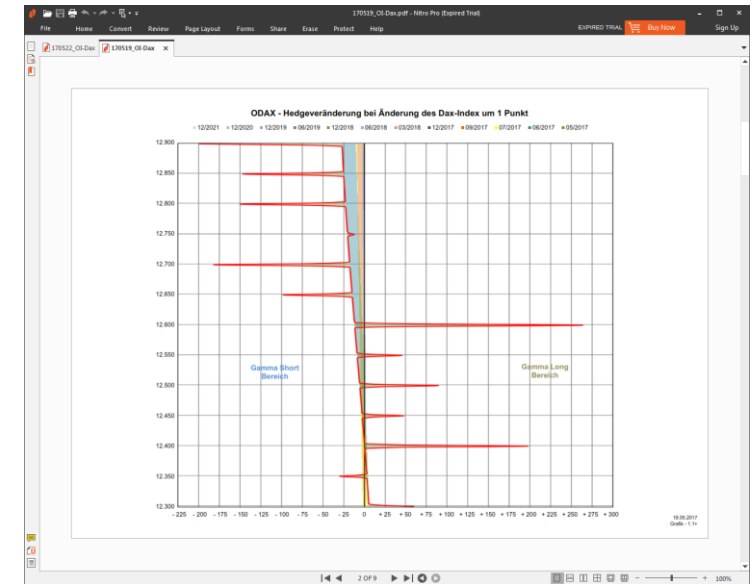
170519_OI-Dax.pdf - Nitro Pro (Expired Trial)

File Home Convert Review Page Layout Forms Share Erase Protect Help

EXPIRED TRIAL Buy Now Sign Up

170522_OI-Dax 170519_OI-Dax

ODAX - Hedgeveränderung bei Änderung des Dax-Index um 1 Punkt

12/2021 12/2020 12/2019 06/2019 12/2018 06/2018 03/2018 12/2017 09/2017 07/2017 06/2017 05/2017

12.900
12.850
12.800
12.750
12.700
12.650
12.600
12.550
12.500
12.450
12.400
12.350
12.300

Gamma Short Bereich

Gamma Long Bereich

- 225 - 200 - 175 - 150 - 125 - 100 - 75 - 50 - 25 0 + 25 + 50 + 75 + 100 + 125 + 150 + 175 + 200 + 225 + 250 + 275 + 300

19.05.2017
Grafik - 1.1+

2 OF 9

100%